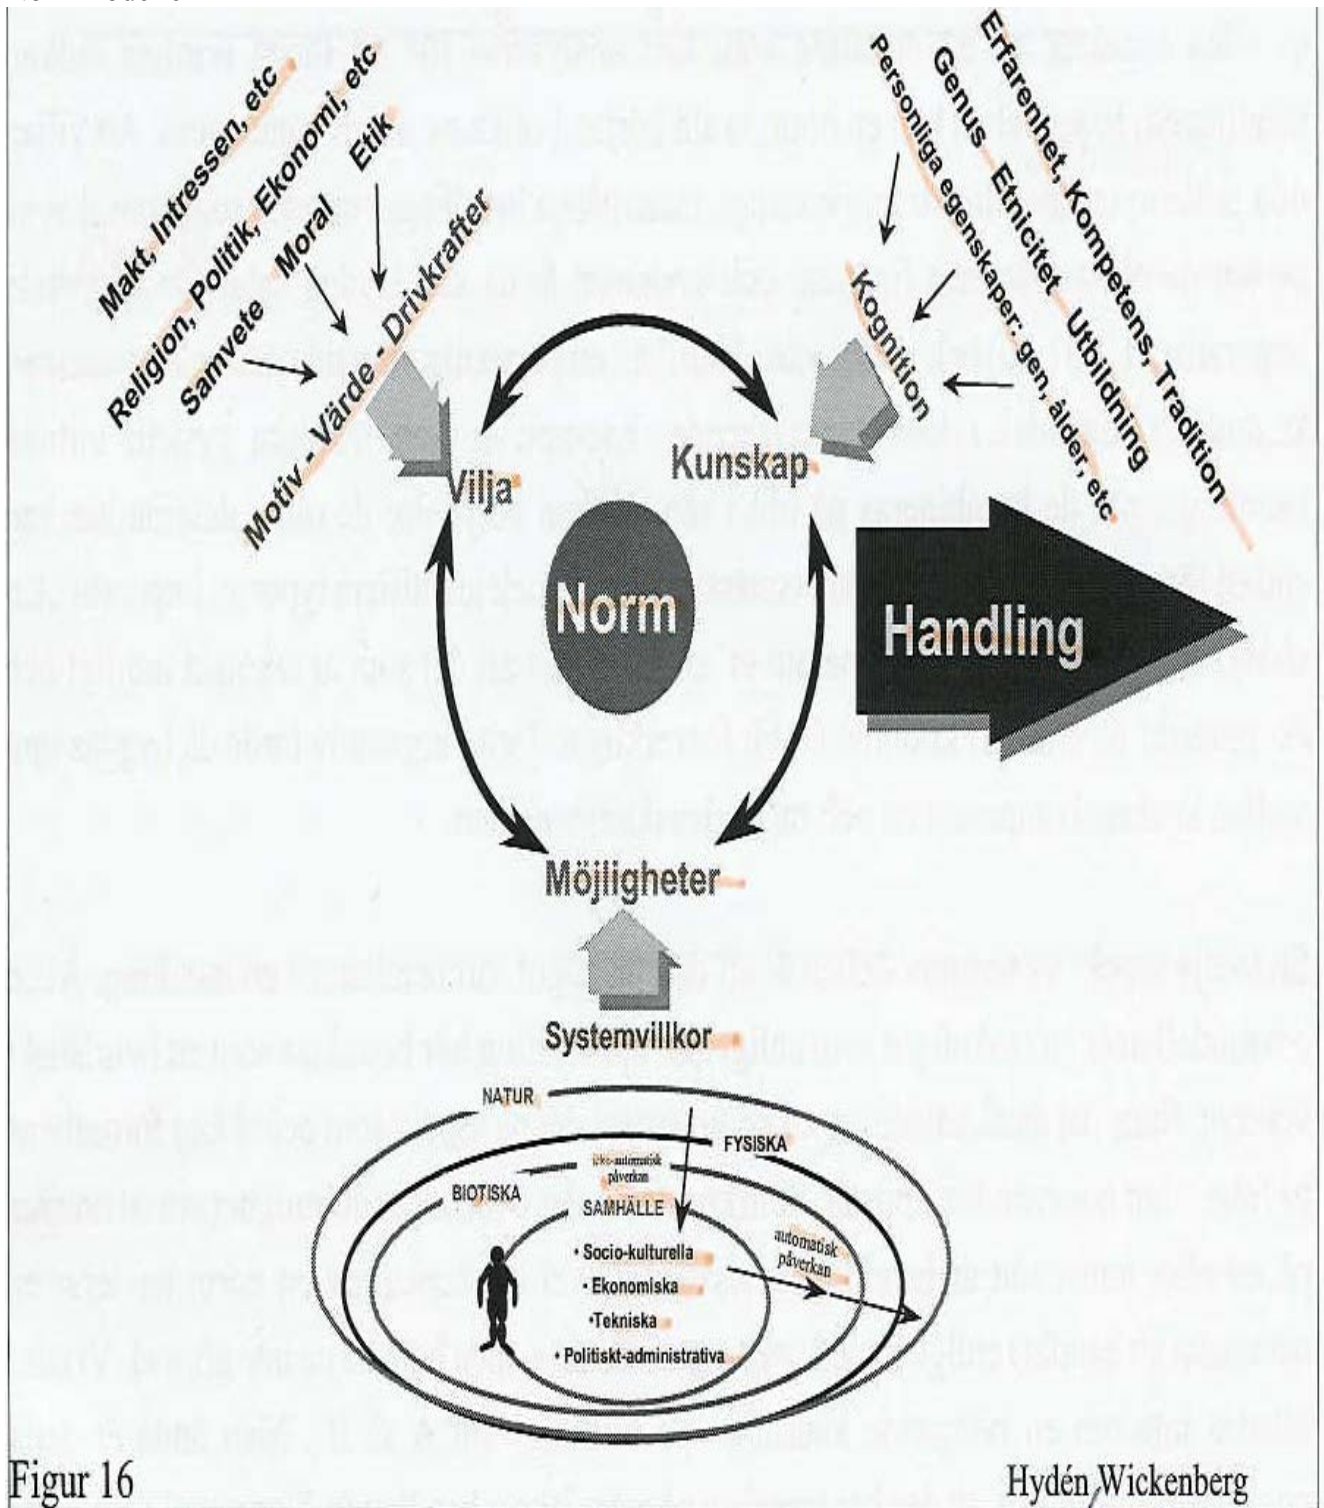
Makt, Intressen, etc
Religion, Politik, Ekonomi, etc
Samvete
Moral
Etik
Motiv - Värde - Drivkrafter

Erfarenhet, Kompetens, Tradition
Genus Etnicitet Utbildning
Personliga egenskaper; gen, ålder, etc
Kognition

Vilja
Kunskap
Norm
Handling
Möjligheter
Systemvillkor

NATUR
FYSISKA
icke-automatisk påverkan
BIOTISKA
SAMHÄLLE
automatisk påverkan
• Socio-kulturella
• Ekonomiska
•Tekniska
• Politiskt-administrativa

Figur 16

Hydén/Wickenberg